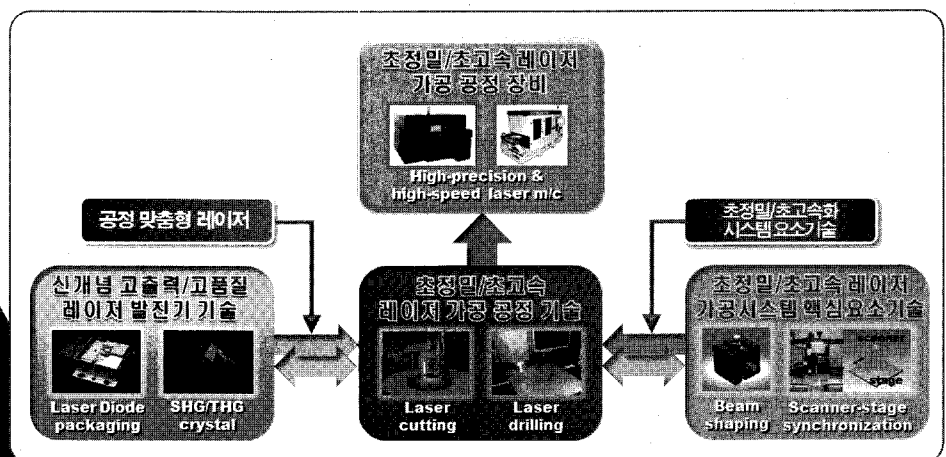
초정밀/초고속레이저 가공 공정 장비

High-precision & high-speed laser m/c

공정 맞춤형 레이저

초정밀/초고속화 시스템 요소기술

신개념 고출력/고품질 레이저 발진기 기술

Laser Diode packaging

SHG/THG crystal

초정밀/초고속 레이저 가공 공정 기술

Laser cutting

Laser drilling

초정밀/초고속 레이저 가공시스템 핵심요소기술

Beam shaping

scanner

stage

Scanner-stage synchronization